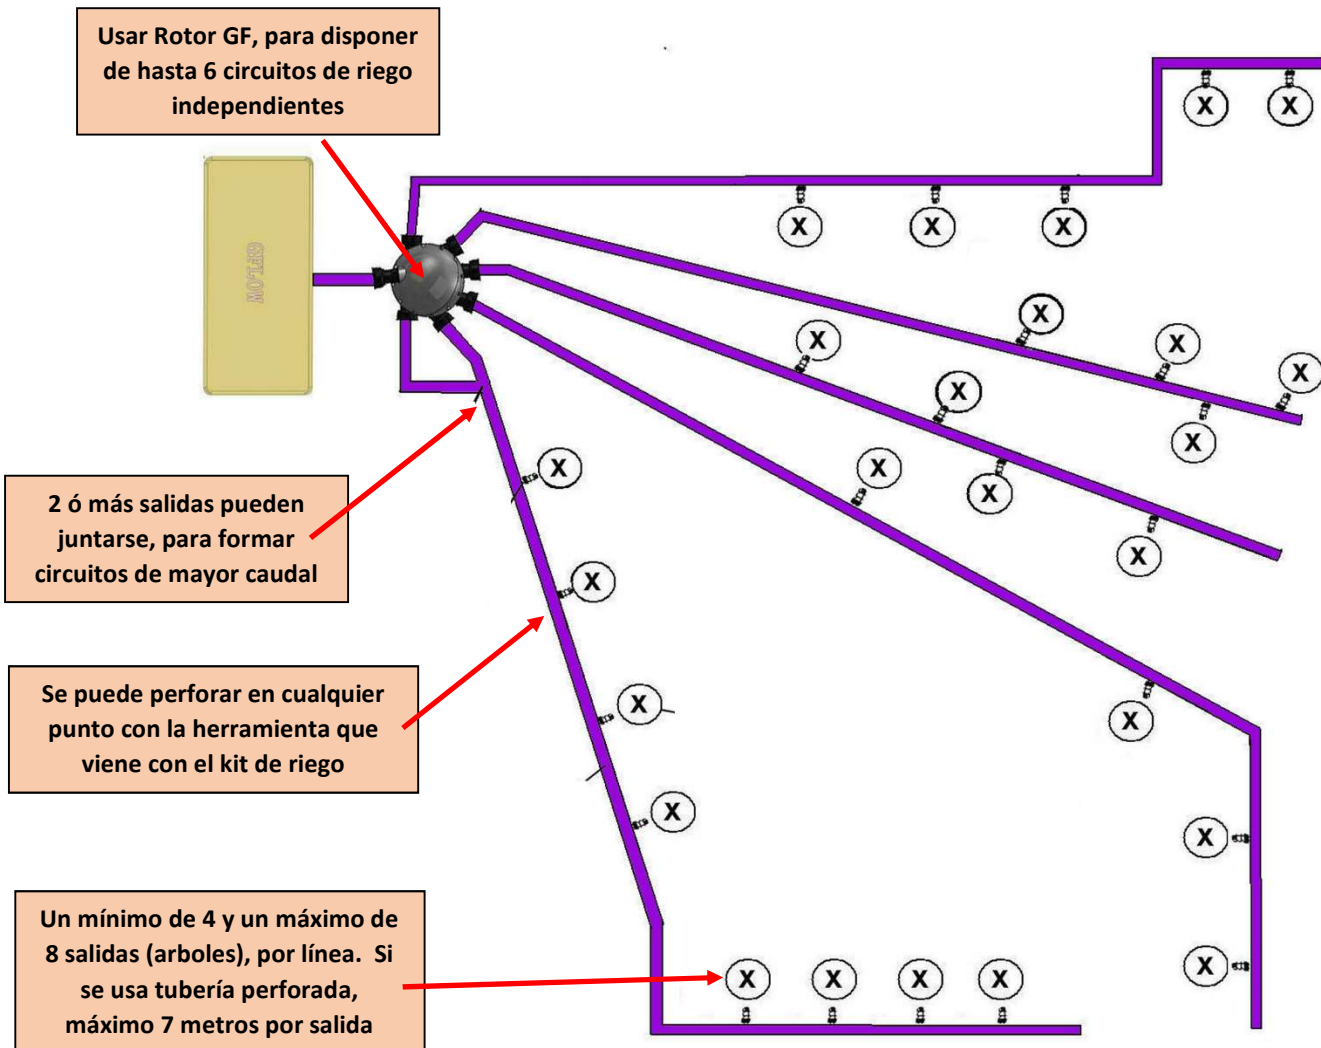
Usar Rotor GF, para disponer de hasta 6 circuitos de riego independientes

GFLOW

X X

X X X

X X X

X X X

X X X

X X

X

X

2 ó más salidas pueden juntarse, para formar circuitos de mayor caudal

X

Se puede perforar en cualquier punto con la herramienta que viene con el kit de riego

X

X

X

X

Un mínimo de 4 y un máximo de 8 salidas (arboles), por línea. Si se usa tubería perforada, máximo 7 metros por salida

X X X X